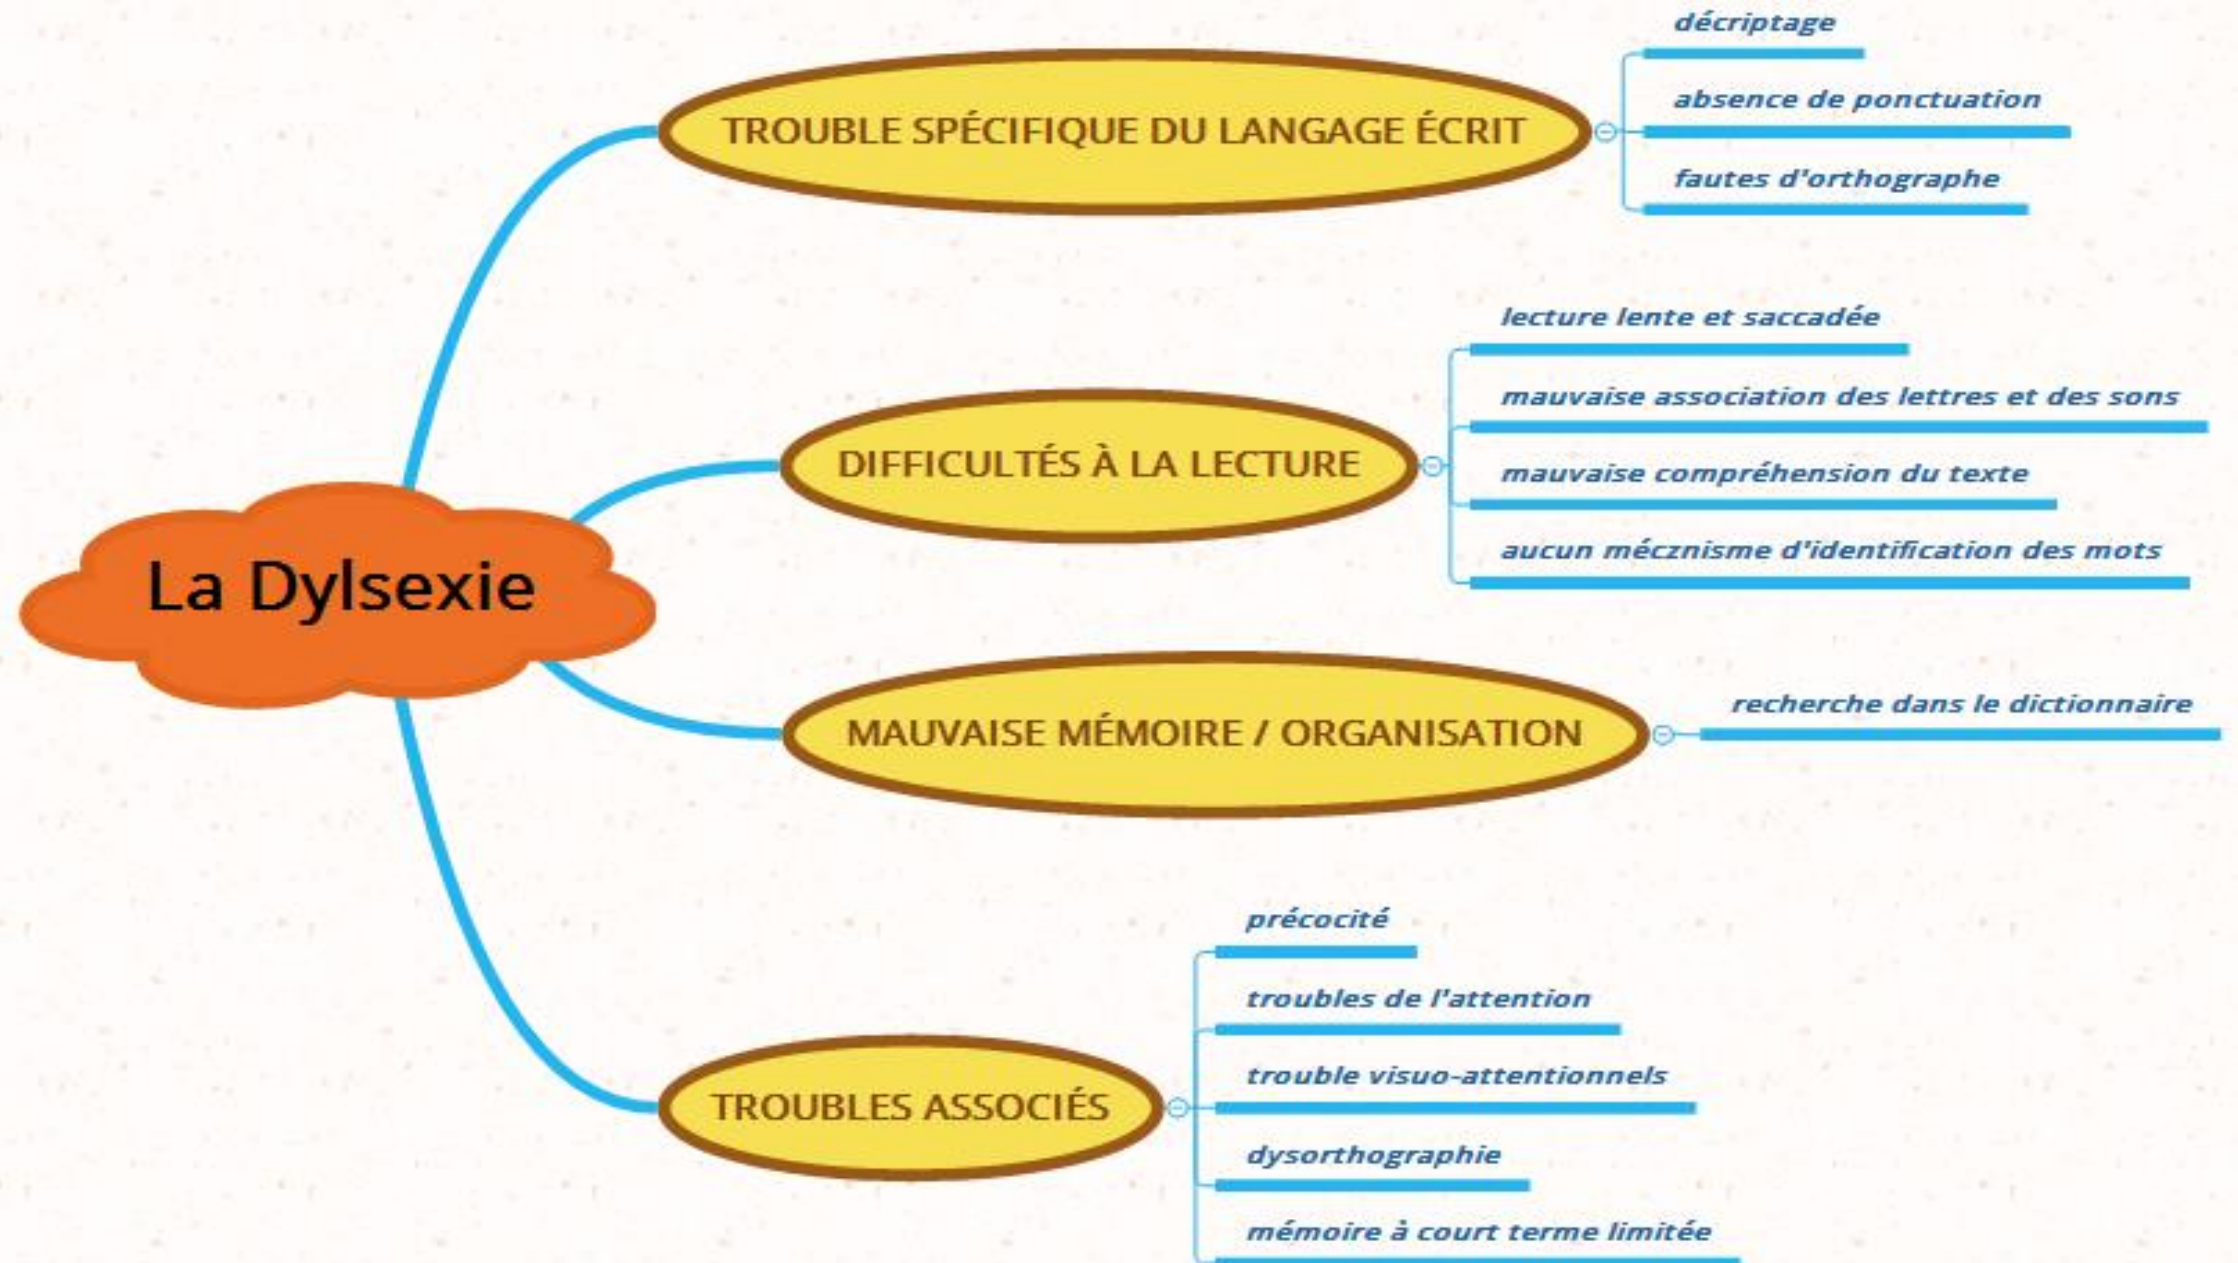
La Dylsexie

TROUBLE SPÉCIFIQUE DU LANGAGE ÉCRIT

décriptage

absence de ponctuation

fautes d'orthographe

DIFFICULTÉS À LA LECTURE

lecture lente et saccadée

mauvaise association des lettres et des sons

mauvaise compréhension du texte

aucun mécznisme d'identification des mots

MAUVAISE MÉMOIRE / ORGANISATION

recherche dans le dictionnaire

TROUBLES ASSOCIÉS

précocité

troubles de l'attention

trouble visuo-attentionnels

dysorthographie

mémoire à court terme limitée